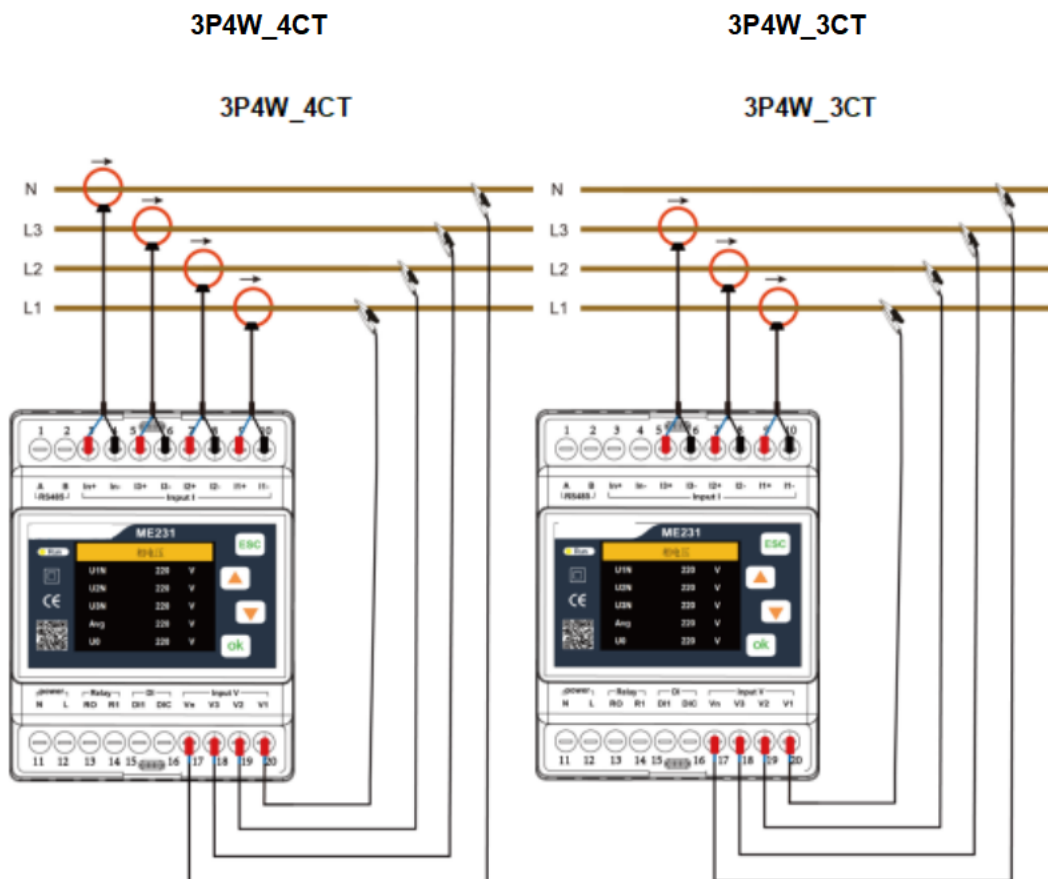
3P4W_4CT

3P4W_3CT

3P4W_4CT

3P4W_3CT

N
L3
L2
L1

1 2 3 4 5 6 7 8 9 10
A B In+ In- I3+ I3- I2+ I2- I1+ I1-
RS485 Input I
ME231
Run
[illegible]
U1N 220 V
U2N 220 V
U3N 220 V
Avg 220 V
U0 220 V
ESC
ok
CE
power Relay DI Input V
N L R0 R1 DI1 DIC Vn V3 V2 V1
11 12 13 14 15 16 17 18 19 20

N
L3
L2
L1

1 2 3 4 5 6 7 8 9 10
A B In+ In- I3+ I3- I2+ I2- I1+ I1-
RS485 Input I
ME231
Run
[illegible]
U1N 220 V
U2N 220 V
U3N 220 V
Avg 220 V
U0 220 V
ESC
ok
CE
power Relay DI Input V
N L R0 R1 DI1 DIC Vn V3 V2 V1
11 12 13 14 15 16 17 18 19 20